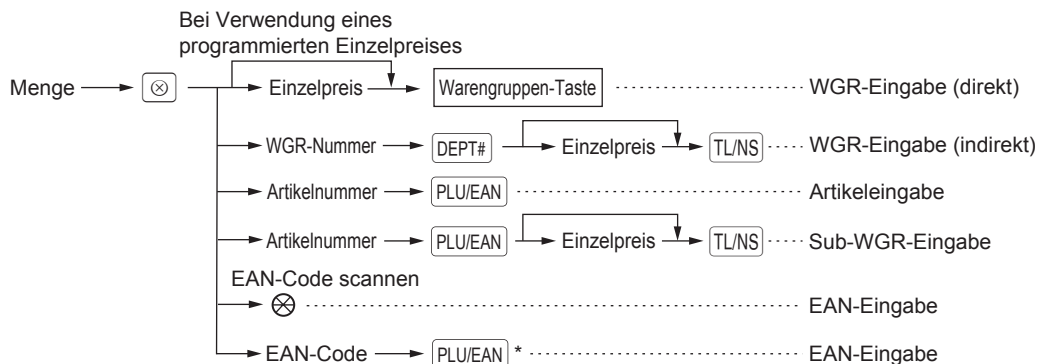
Bei Verwendung eines programmierten Einzelpreises

Menge $\otimes$ Einzelpreis Warengruppen-Taste WGR-Eingabe (direkt)

WGR-Nummer DEPT# Einzelpreis TL/NS WGR-Eingabe (indirekt)

Artikelnummer PLU/EAN Artikeleingabe

Artikelnummer PLU/EAN Einzelpreis TL/NS Sub-WGR-Eingabe

EAN-Code scannen

$\otimes$ EAN-Eingabe

EAN-Code PLU/EAN * EAN-Eingabe